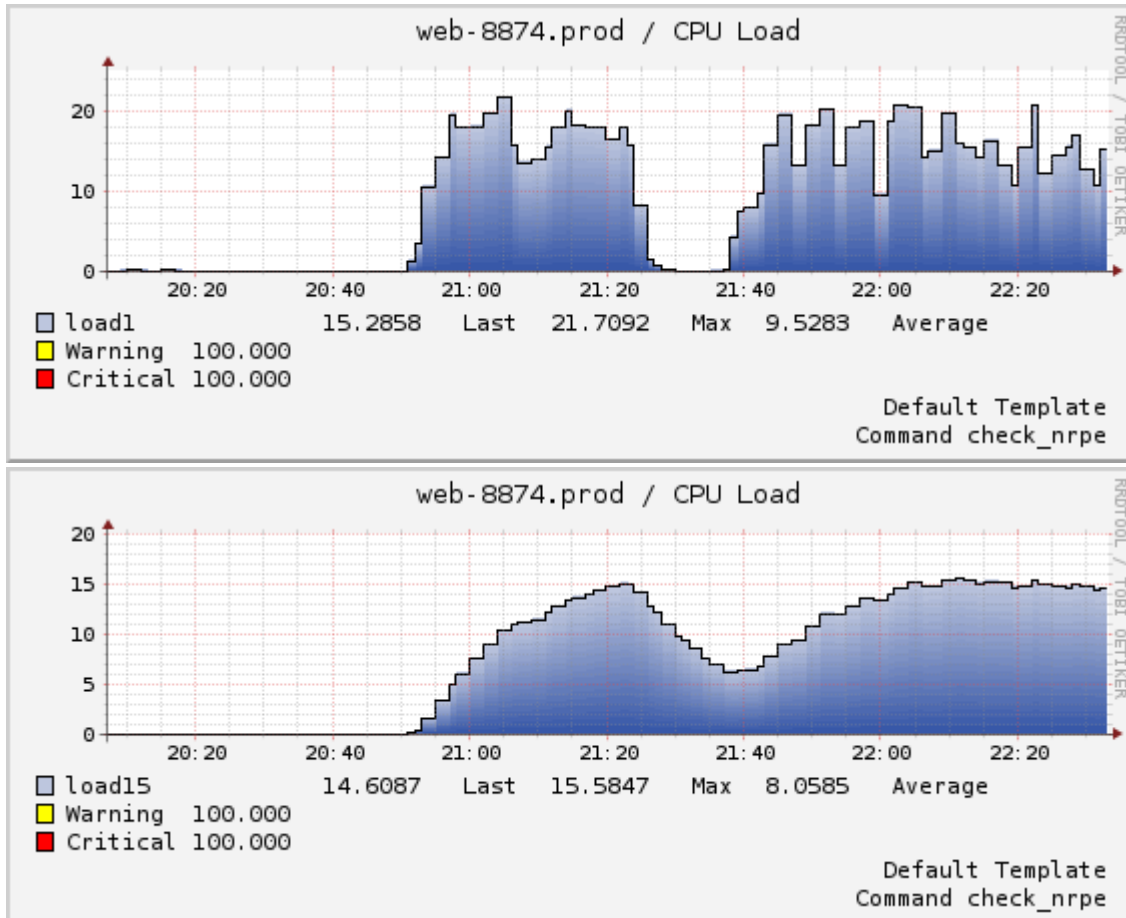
web-8874.prod / CPU Load

RRDTOOL / TOBI OETIKER

20
10
0

20:20 20:40 21:00 21:20 21:40 22:00 22:20

load1 15.2858 Last 21.7092 Max 9.5283 Average
Warning 100.000
Critical 100.000

Default Template
Command check_nrpe

web-8874.prod / CPU Load

RRDTOOL / TOBI OETIKER

20
15
10
5
0

20:20 20:40 21:00 21:20 21:40 22:00 22:20

load15 14.6087 Last 15.5847 Max 8.0585 Average
Warning 100.000
Critical 100.000

Default Template
Command check_nrpe